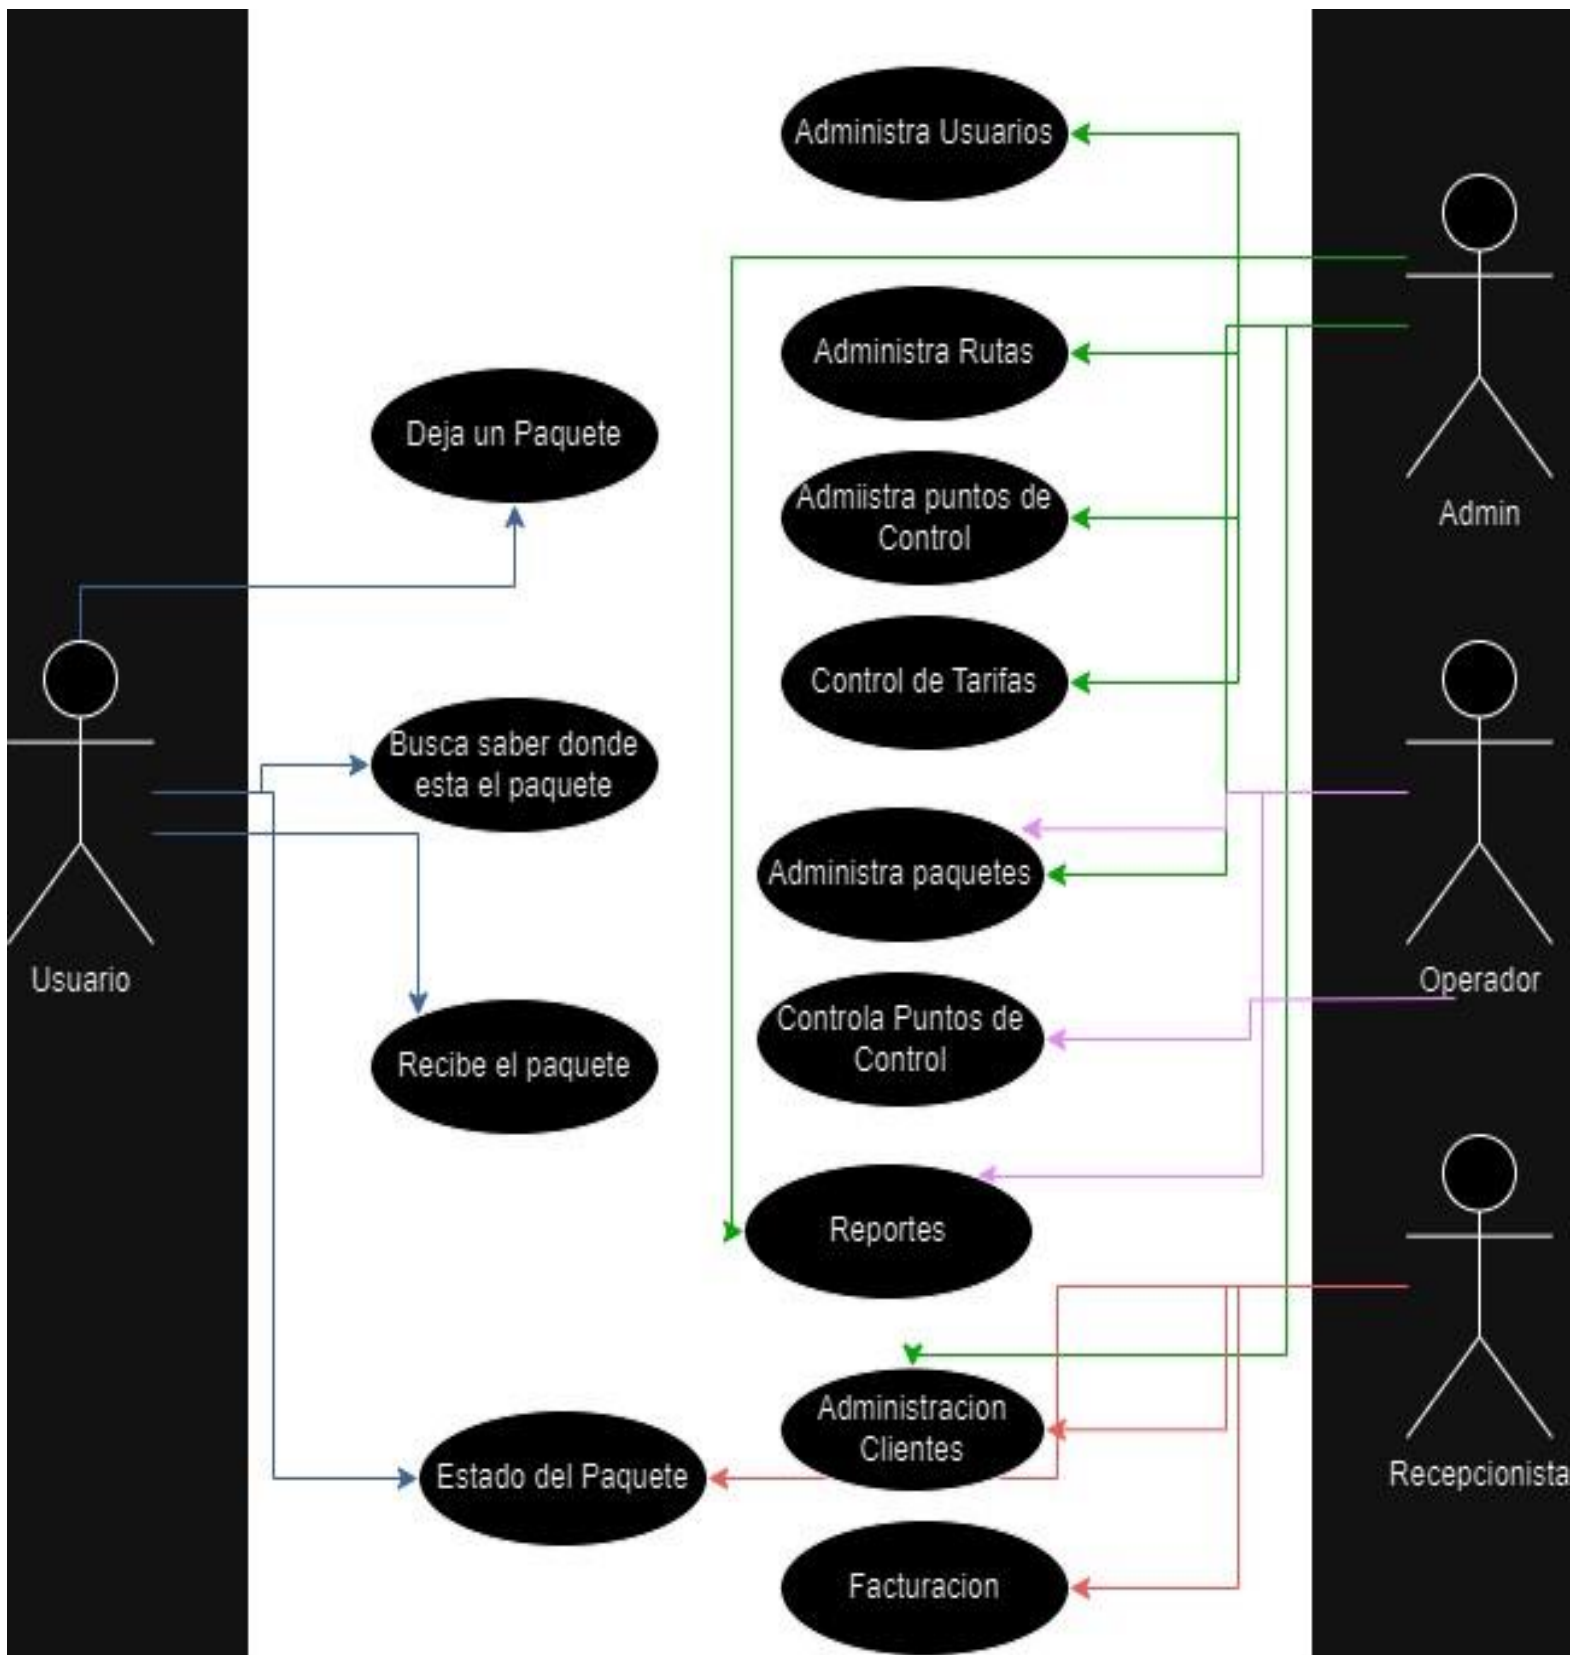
Administra Usuarios

Admin

Administra Rutas

Deja un Paquete

Admiistra puntos de Control

Control de Tarifas

Usuario

Busca saber donde esta el paquete

Administra paquetes

Operador

Controla Puntos de Control

Recibe el paquete

Reportes

Recepcionista

Administracion Clientes

Estado del Paquete

Facturacion